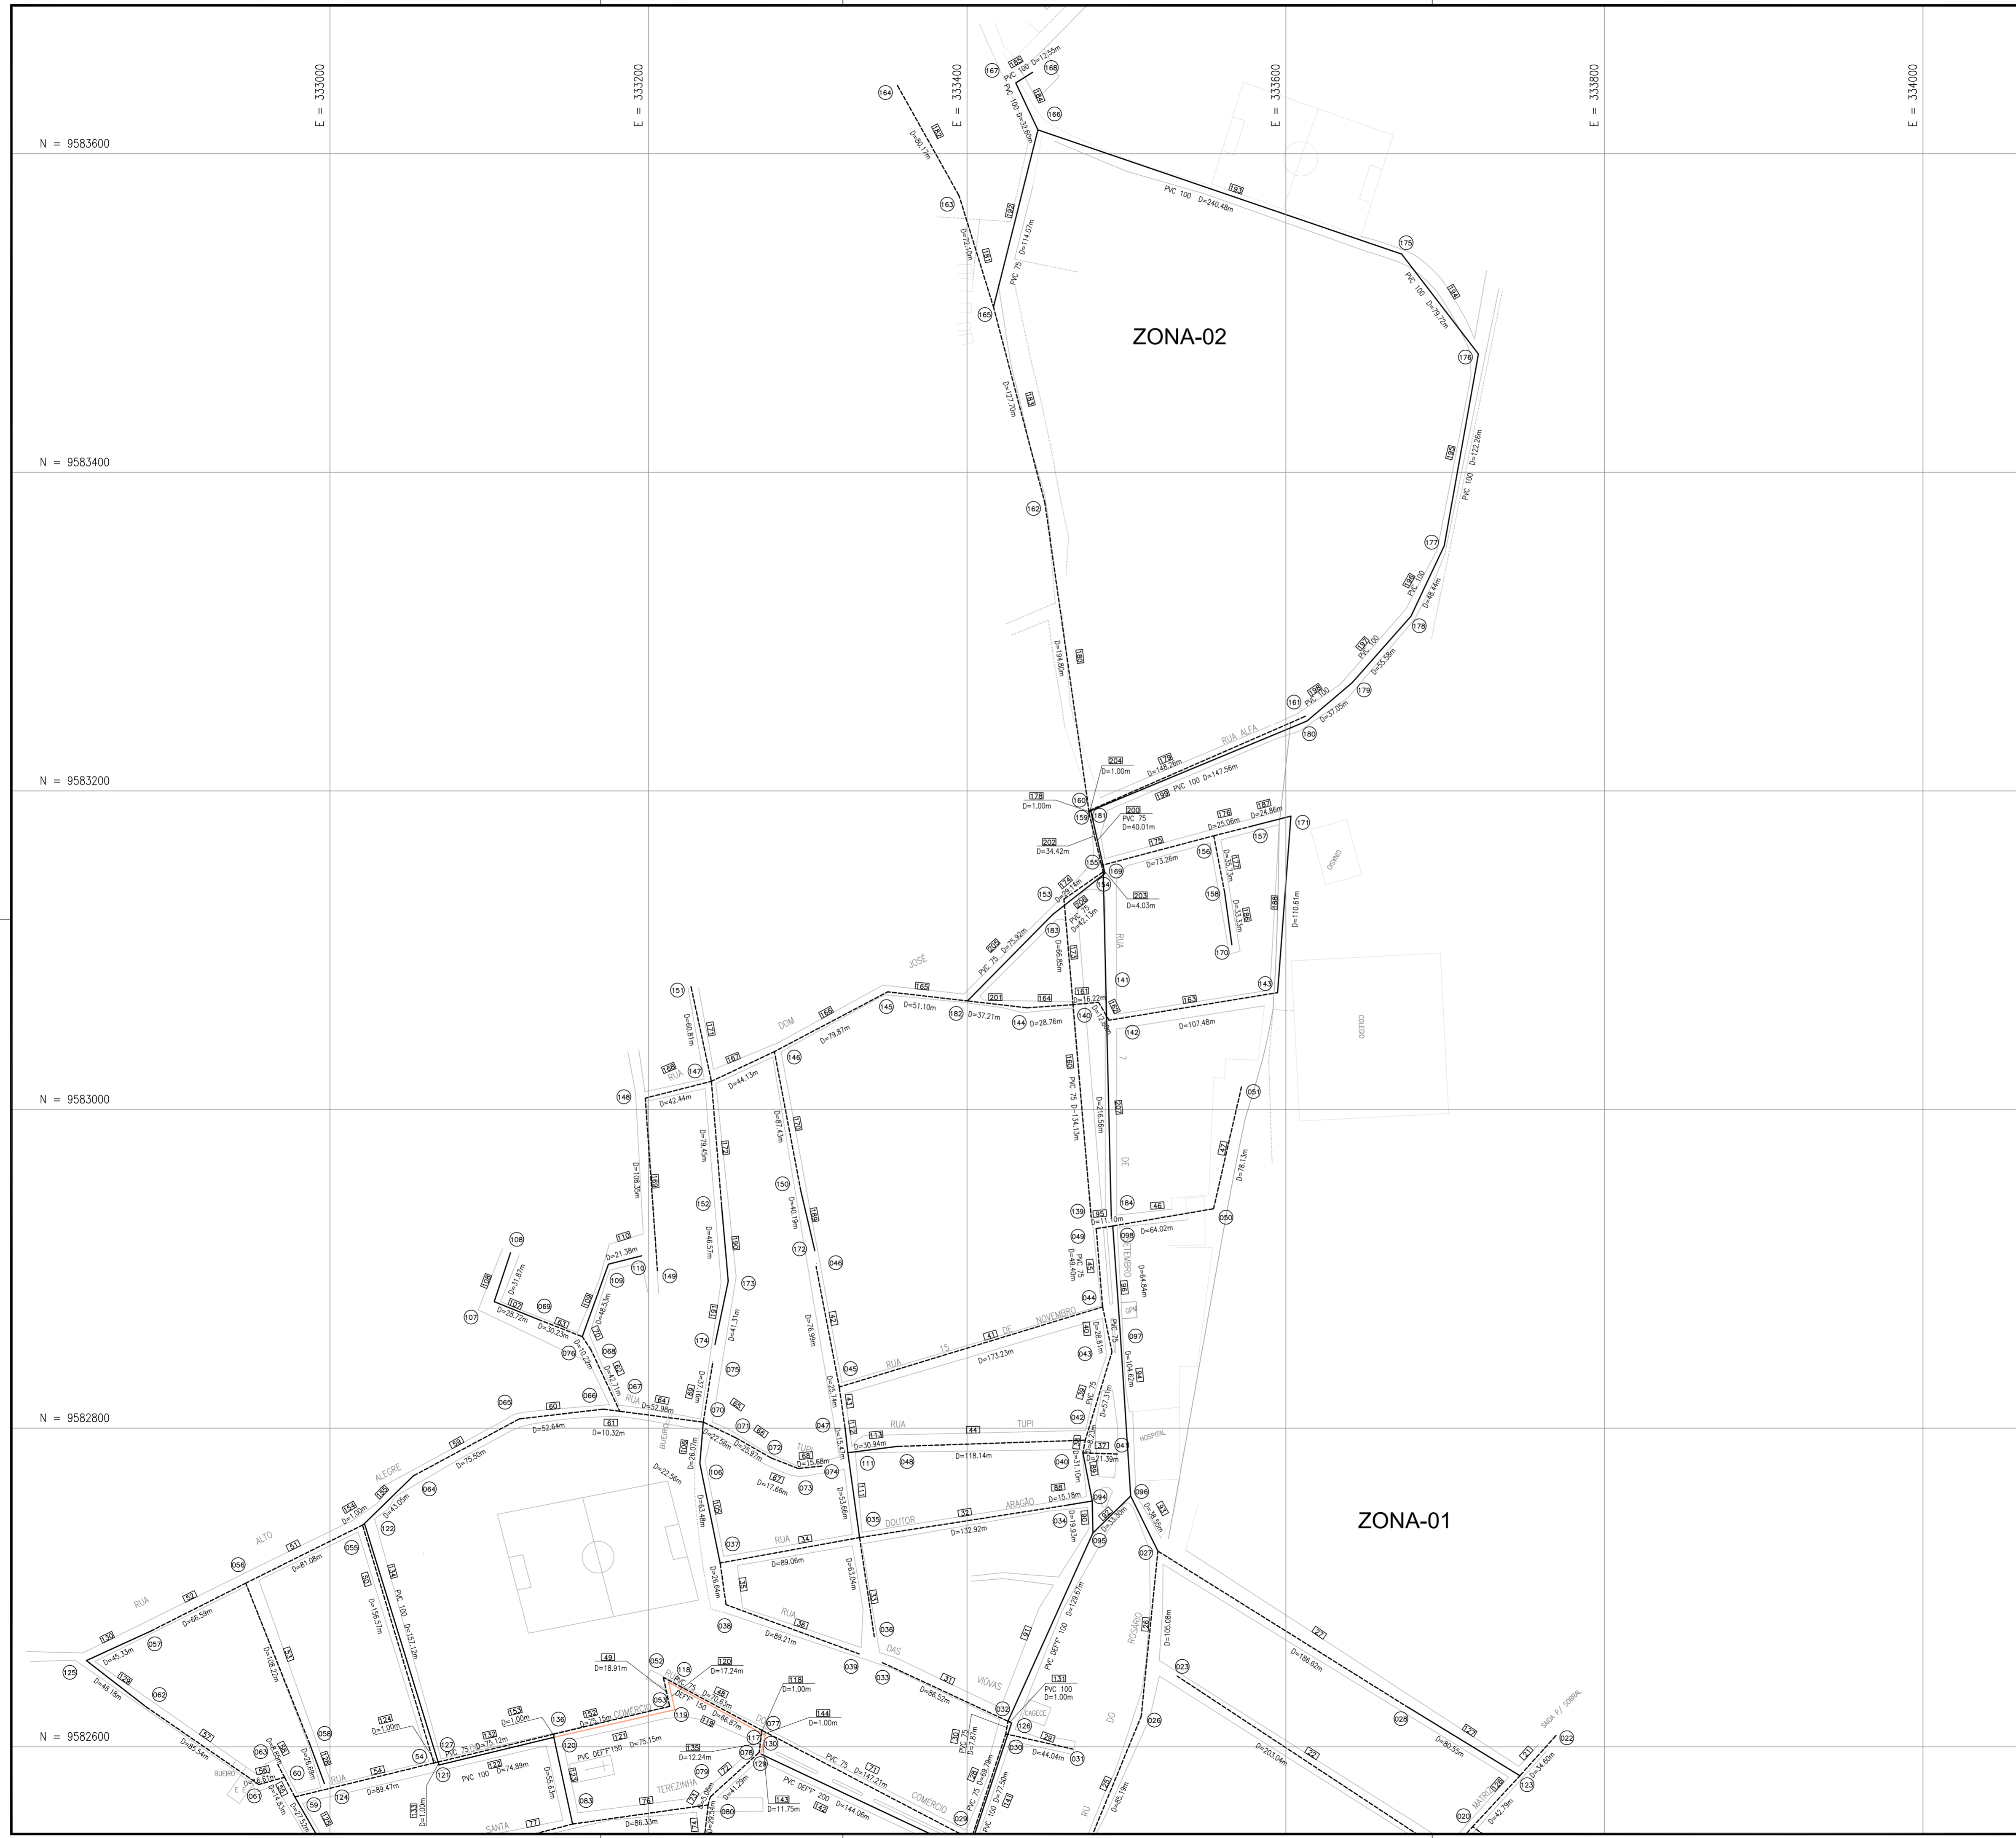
E = 333000
E = 333200
E = 333400
E = 333600
E = 333800
E = 334000

N = 9583600
N = 9583400
N = 9583200
N = 9583000
N = 9582800
N = 9582600

ZONA-02

ZONA-01

PVC 100 D=240.48m
PVC 100 D=12.55m
PVC 100 D=32.60m
PVC 75 D=114.07m
D=80.17m
D=78.10m
D=127.70m
D=194.80m
PVC 100 D=79.72m
PVC 100 D=122.26m
PVC 100 D=48.44m
PVC 100 D=55.58m
PVC 100 D=37.05m
RUA ALFA
D=148.28m
PVC 100 D=147.56m
D=1.00m
D=1.00m
PVC 75 D=40.01m
D=34.42m
D=25.06m
D=24.86m
D=73.26m
D=35.12m
D=33.53m
D=4.03m
D=110.61m
PVC 75 D=75.92m
PVC 75 D=42.13m
D=66.85m
D=16.22m
D=51.10m
D=37.21m
D=28.76m
D=107.48m
D=79.87m
D=44.13m
D=42.44m
D=60.81m
D=79.45m
D=87.43m
PVC 75 D=134.13m
D=216.56m
D=78.13m
D=64.02m
D=11.10m
D=108.35m
D=40.19m
D=46.57m
D=21.38m
D=31.87m
D=28.72m
D=30.23m
D=48.53m
D=10.22m
D=42.71m
D=41.31m
D=76.99m
PVC 75 D=49.40m
D=64.84m
RUA 15 DE NOVEMBRO
D=173.23m
D=28.81m
D=104.62m
PVC 75 D=57.31m
D=52.98m
D=52.64m
D=10.32m
D=75.50m
D=43.05m
D=1.00m
D=81.08m
D=66.59m
D=45.33m
D=48.18m
D=85.54m
D=108.22m
PVC 100 D=156.57m
PVC 100 D=157.12m
D=37.16m
D=26.07m
D=22.56m
D=22.56m
D=25.97m
D=15.68m
D=17.66m
D=25.74m
D=115.47m
D=53.68m
RUA TUPI
D=30.94m
D=118.14m
D=31.10m
D=21.39m
D=15.18m
DOUTOR ARAGÃO
D=132.92m
D=19.93m
D=12.30m
D=38.55m
RUA
D=89.06m
D=63.48m
D=26.64m
D=63.04m
RUA DAS VIÚVAS
D=89.21m
D=86.52m
PVC DEF°F° 100 D=129.87m
D=105.08m
D=186.62m
D=203.04m
D=80.55m
D=42.79m
D=14.60m
SAIDA P/ SOBRAL
MATRIZ
D=65.19m
D=18.91m
D=17.24m
D=1.00m
D=1.00m
PVC 100 D=1.00m
PVC 75 DEF°F° 150 D=20.63m
D=66.87m
D=25.15m
D=1.00m
D=1.00m
PVC 75 D=75.12m
PVC 100 D=74.89m
PVC DEF°F° 150 D=75.15m
D=12.24m
D=41.29m
D=11.75m
PVC DEF°F° 200 D=144.06m
PVC 75 D=147.21m
COMÉRCIO
D=44.04m
D=17.87m
D=89.47m
D=1.00m
D=55.63m
D=86.33m
D=48.61m
D=14.83m
D=21.53m
D=26.60m
D=8.75m
TEREZINHA
SANTA
BUEIRO
RUA ALTO ALEGRE
RUA DOM JOSÉ
RUA 7 DE SETEMBRO
RUA
ROSÁRIO
DO
RU
HOSPITAL
CAGECE
COLÉGIO
CASINHO